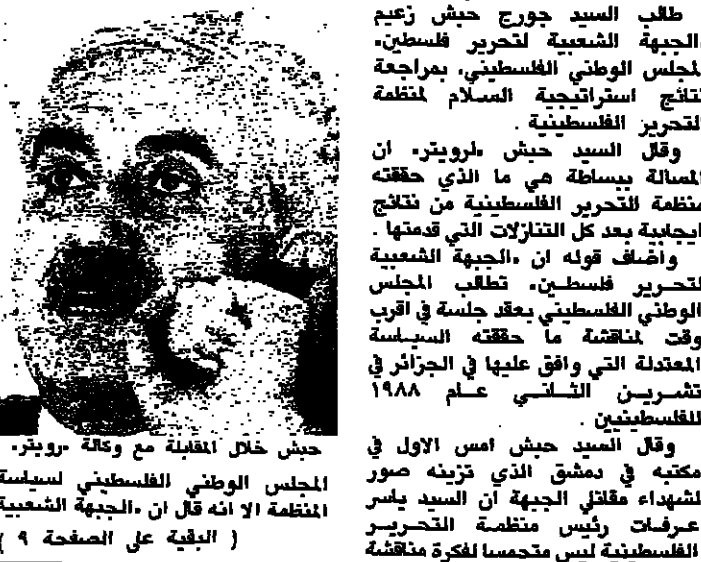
طالب السيد جورج حبش زعيم الجبهة الشعبية لتحرير فلسطين، المجلس الوطني الفلسطيني، بمراجعة نتائج استراتيجية السلام لمنظمة التحرير الفلسطينية.

وقال السيد حبش «رويتر» ان المسألة ببساطة هي ما الذي حققته منظمة التحرير الفلسطينية من نتائج ايجابية بعد كل التنازلات التي قدمتها.

واضاف قوله ان «الجبهة الشعبية لتحرير فلسطين» تطالب المجلس الوطني الفلسطيني بعقد جلسة في اقرب وقت لمناقشة ما حققته السياسة المعتدلة التي وافق عليها في الجزائر في تشرين الثاني عام ١٩٨٨ الفلسطينيين.

وقال السيد حبش امس الاول في مكتبه في دمشق الذي تزينه صور لشهداء مقاتلي الجبهة ان السيد ياسر عرفات رئيس منظمة التحرير الفلسطينية ليس متحمسا لفكرة مناقشة

حبش خلال المقابلة مع وكالة «رويتر»

المجلس الوطني الفلسطيني لسياسة المنظمة الا انه قال ان «الجبهة الشعبية

( البقية على الصفحة ٩ )